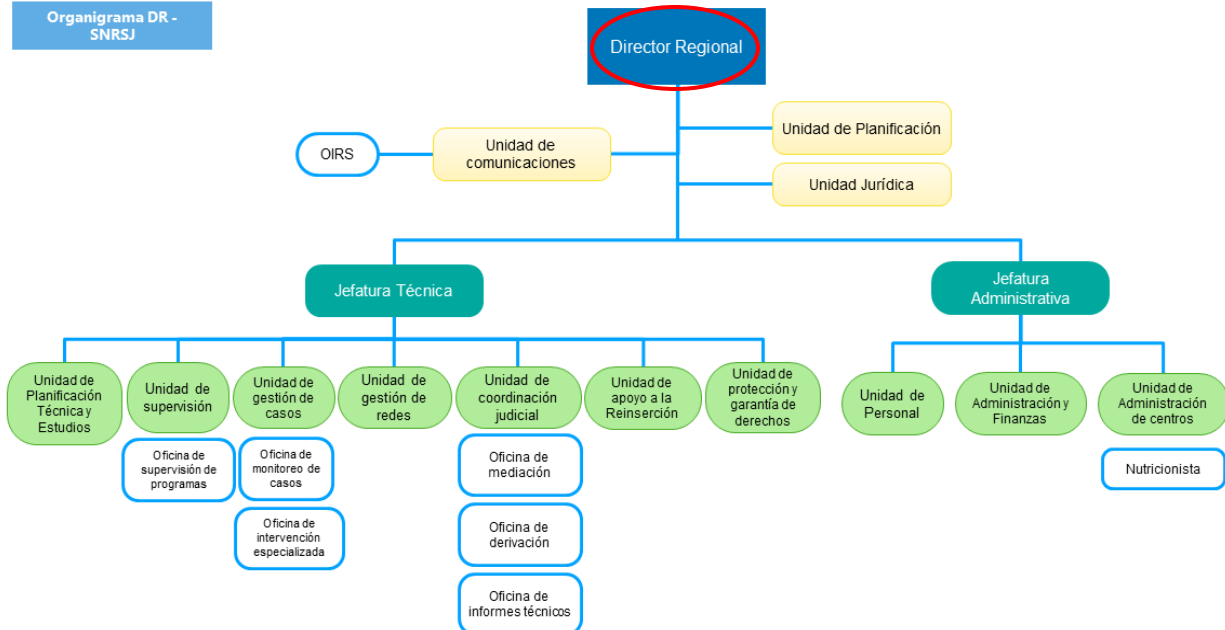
Organigrama DR - SNRSJ

Director Regional

Unidad de Planificación

Unidad Jurídica

OIRS

Unidad de comunicaciones

Jefatura Técnica

Jefatura Administrativa

Unidad de Planificación Técnica y Estudios

Unidad de supervisión

Oficina de supervisión de programas

Unidad de gestión de casos

Oficina de monitoreo de casos

Oficina de intervención especializada

Unidad de gestión de redes

Unidad de coordinación judicial

Oficina de mediación

Oficina de derivación

Oficina de informes técnicos

Unidad de apoyo a la Reinserción

Unidad de protección y garantía de derechos

Unidad de Personal

Unidad de Administración y Finanzas

Unidad de Administración de centros

Nutricionista